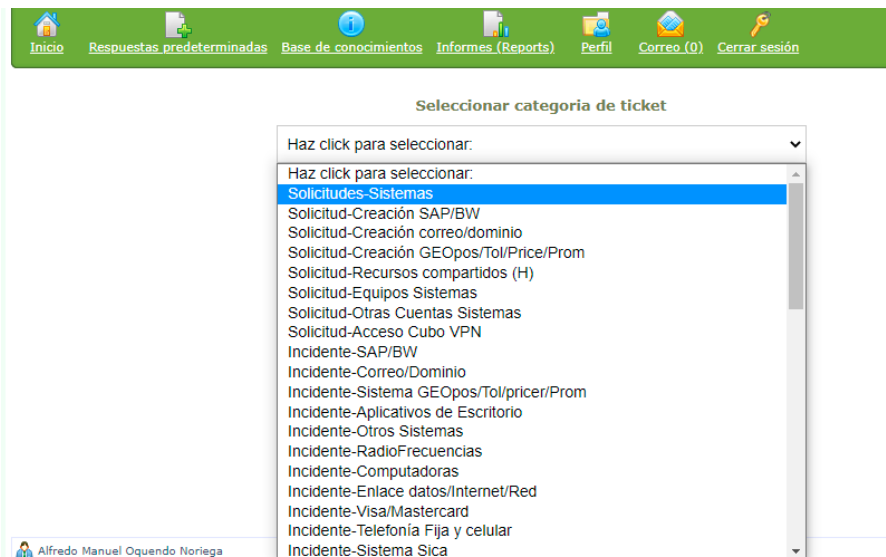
Inicio Respuestas predeterminadas Base de conocimientos Informes (Reports) Perfil Correo (0) Cerrar sesión

Seleccionar categoria de ticket

Haz click para seleccionar:

Haz click para seleccionar:
Solicitudes-Sistemas
Solicitud-Creación SAP/BW
Solicitud-Creación correo/dominio
Solicitud-Creación GEOpos/Tol/Price/Prom
Solicitud-Recursos compartidos (H)
Solicitud-Equipos Sistemas
Solicitud-Otras Cuentas Sistemas
Solicitud-Acceso Cubo VPN
Incidente-SAP/BW
Incidente-Correo/Dominio
Incidente-Sistema GEOpos/Tol/pricer/Prom
Incidente-Aplicativos de Escritorio
Incidente-Otros Sistemas
Incidente-RadioFrecuencias
Incidente-Computadoras
Incidente-Enlace datos/Internet/Red
Incidente-Visa/Mastercard
Incidente-Telefonía Fija y celular
Incidente-Sistema Sica

Alfredo Manuel Oquendo Noriega